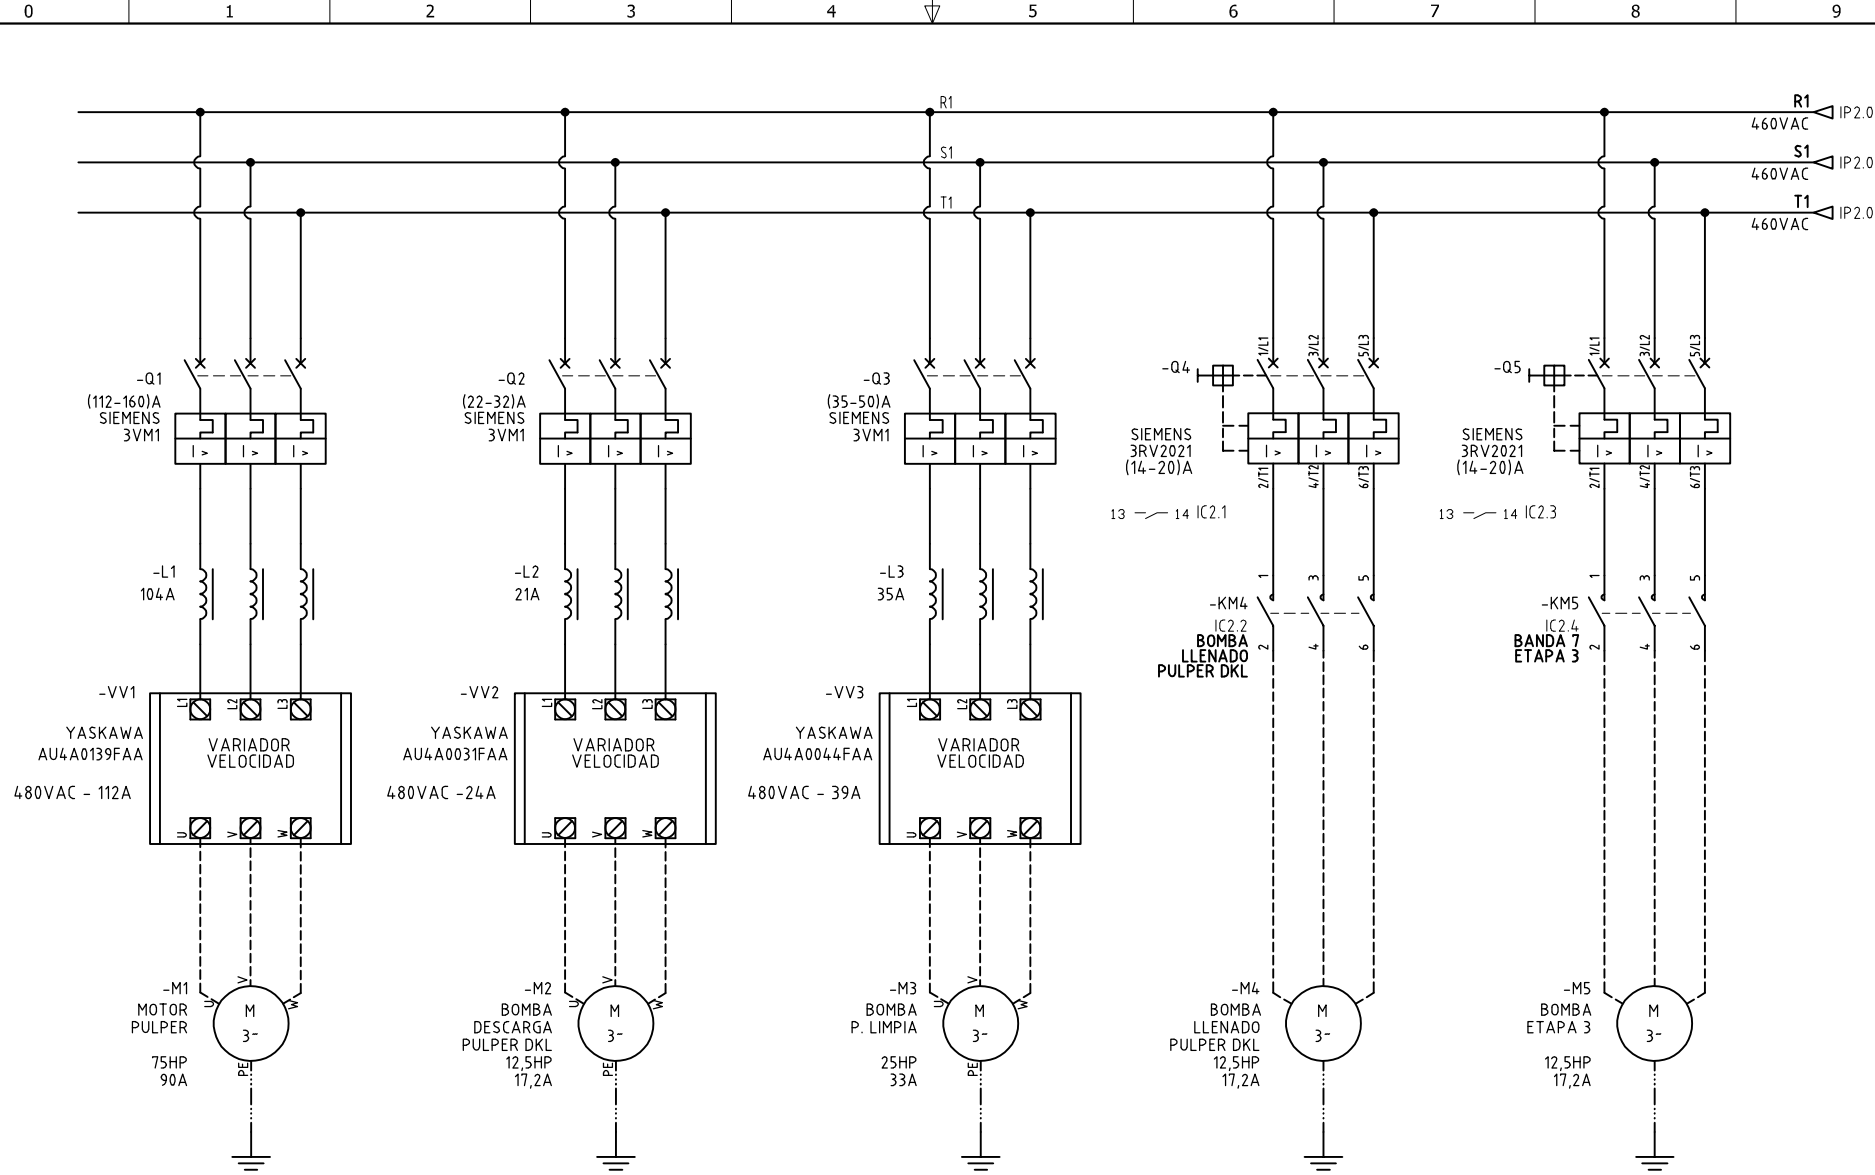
0 1 2 3 4 5 6 7 8 9

R1
S1
T1

R1 IP2.0
460VAC
S1 IP2.0
460VAC
T1 IP2.0
460VAC

-Q1
(112-160)A
SIEMENS
3VM1

-Q2
(22-32)A
SIEMENS
3VM1

-Q3
(35-50)A
SIEMENS
3VM1

-Q4
1/L1 3/L2 5/L3
SIEMENS
3RV2021
(14-20)A
2/T1 4/T2 6/T3
13 14 IC2.1

-Q5
1/L1 3/L2 5/L3
SIEMENS
3RV2021
(14-20)A
2/T1 4/T2 6/T3
13 14 IC2.3

-L1
104A

-L2
21A

-L3
35A

1 3 5
-KM4
IC2.2
BOMBA
LLENADO
PULPER DKL
2 4 6

1 3 5
-KM5
IC2.4
BANDA 7
ETAPA 3
2 4 6

-VV1
YASKAWA
AU4A0139FAA
480VAC - 112A
L1 L2 L3
VARIADOR
VELOCIDAD
U V W

-VV2
YASKAWA
AU4A0031FAA
480VAC -24A
L1 L2 L3
VARIADOR
VELOCIDAD
U V W

-VV3
YASKAWA
AU4A0044FAA
480VAC - 39A
L1 L2 L3
VARIADOR
VELOCIDAD
U V W

-M1
MOTOR
PULPER
75HP
90A
U V W
M
3~
PE

-M2
BOMBA
DESCARGA
PULPER DKL
12,5HP
17,2A
U V W
M
3~
PE

-M3
BOMBA
P. LIMPIA
25HP
33A
U V W
M
3~
PE

-M4
BOMBA
LLENADO
PULPER DKL
12,5HP
17,2A
M
3~

-M5
BOMBA
ETAPA 3
12,5HP
17,2A
M
3~